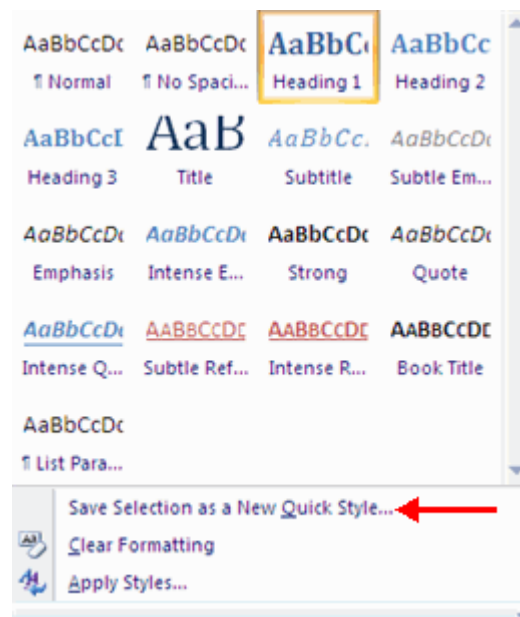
AaBbCcDc
¶ Normal

AaBbCcDc
¶ No Spaci...

AaBbC
Heading 1

AaBbCc
Heading 2

AaBbCcI
Heading 3

AaB
Title

AaBbCc.
Subtitle

AaBbCcDc
Subtle Em...

AaBbCcDc
Emphasis

AaBbCcDc
Intense E...

AaBbCcDc
Strong

AaBbCcDc
Quote

AaBbCcDc
Intense Q...

AABBCCDD
Subtle Ref...

AABBCCDD
Intense R...

AABBCCDD
Book Title

AaBbCcDc
¶ List Para...

Save Selection as a New Quick Style...
Clear Formatting
Apply Styles...